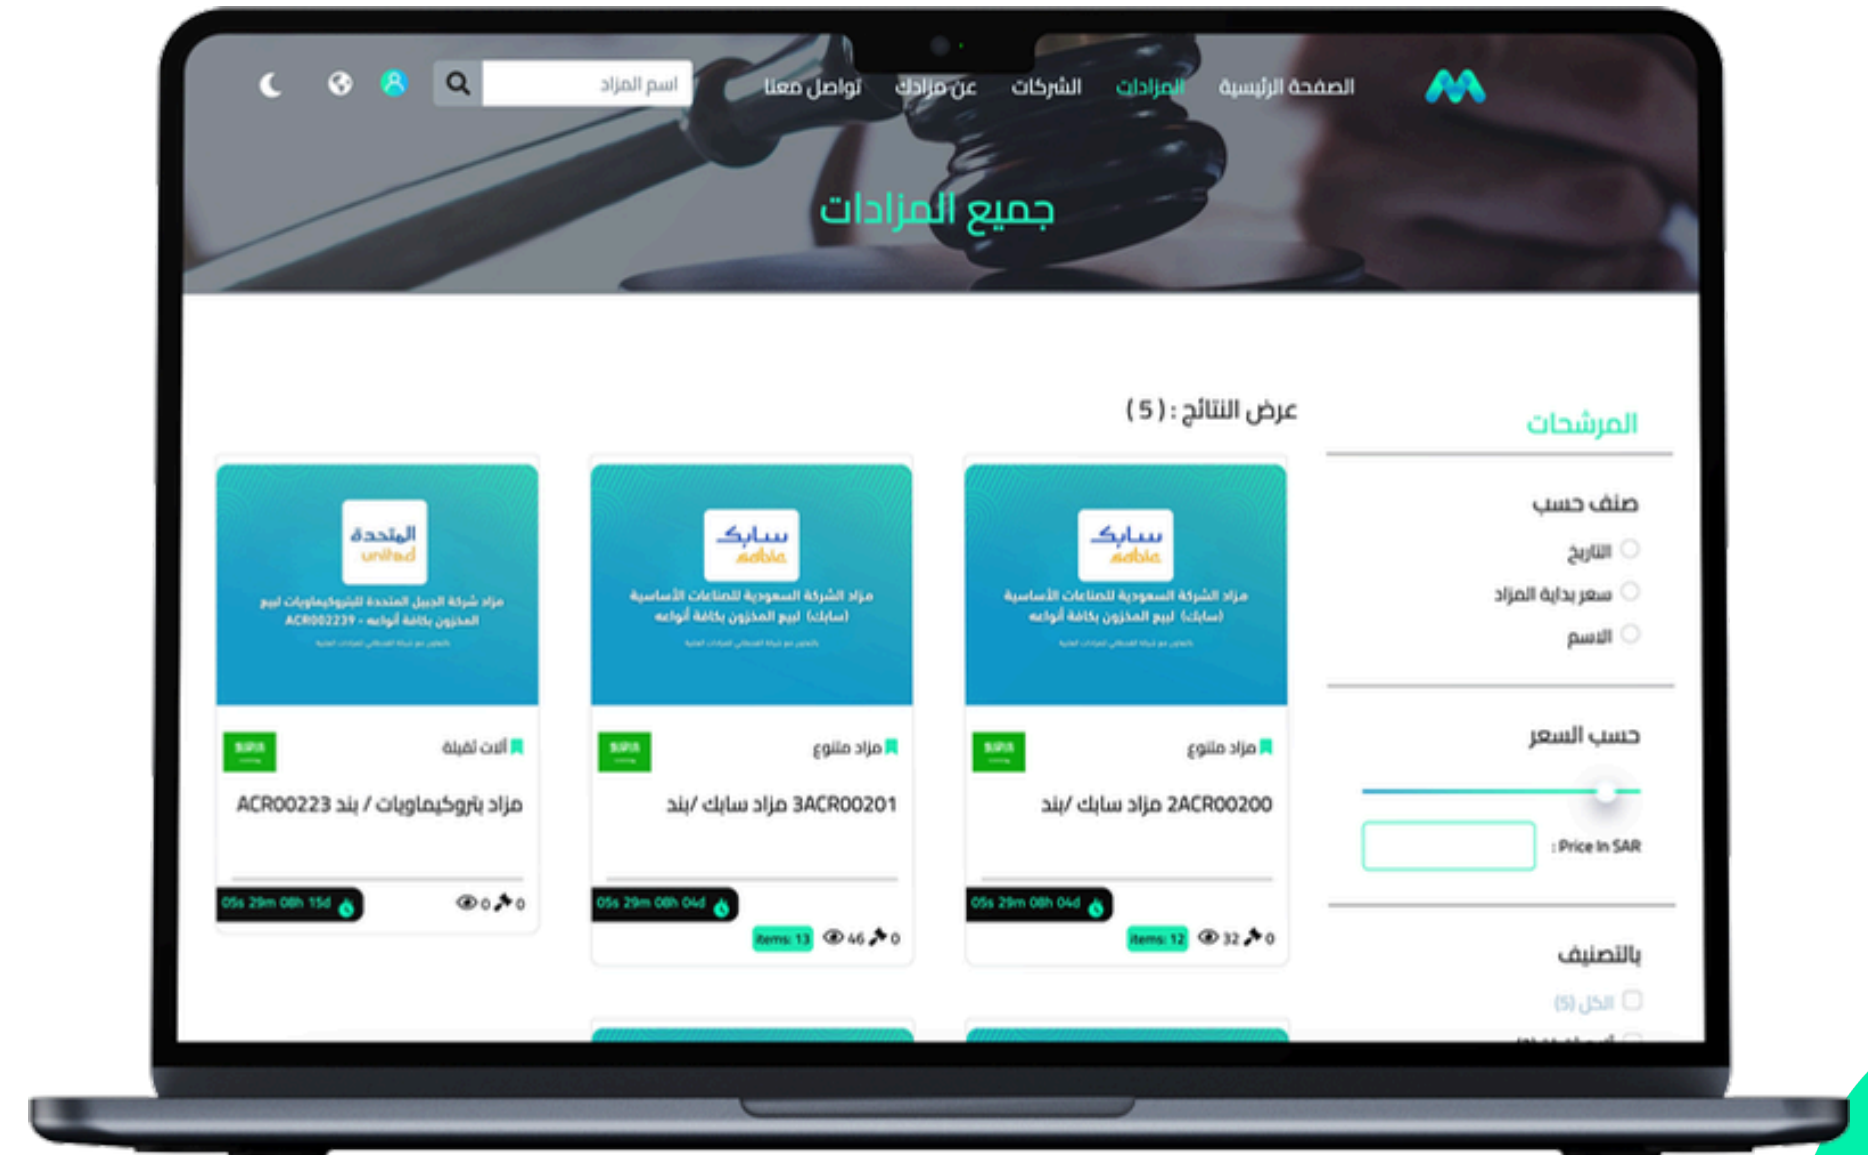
الصفحة الرئيسية المزادات الشركات عن مزادك تواصل معنا

اسم المزاد

جميع المزادات

المرشحات

صنف حسب

التاريخ

سعر بداية المزاد

الاسم

حسب السعر

Price In SAR :

بالتصنيف

الكل (5)

عرض النتائج : ( 5 )

سابك sabic

مزاد الشركة السعودية للصناعات الأساسية (سابك) لبيع المخزون بكافة أنواعه

مزاد متنوع

2ACR00200 مزاد سابك /بند

05s 29m 08h 04d

items: 12 32 0

سابك sabic

مزاد الشركة السعودية للصناعات الأساسية (سابك) لبيع المخزون بكافة أنواعه

مزاد متنوع

3ACR00201 مزاد سابك /بند

05s 29m 08h 04d

items: 13 46 0

المتحدة united

مزاد شركة الجبيل المتحدة للبتروكيماويات لبيع المخزون بكافة أنواعه - ACR002239

آلات ثقيلة

مزاد بتروكيماويات / بند ACR00223

05s 29m 08h 15d

0 0